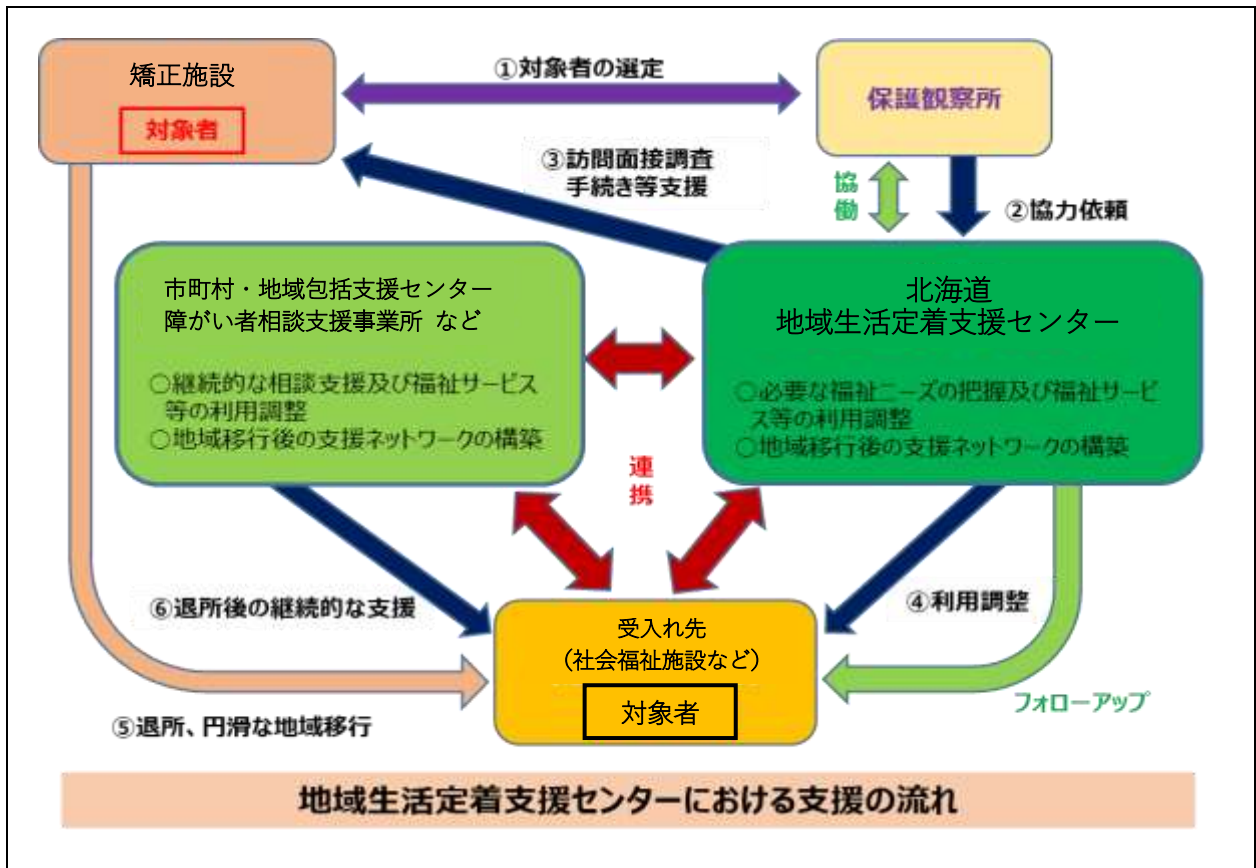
矯正施設

対象者

①対象者の選定

保護観察所

③訪問面接調査
手続き等支援

協働

②協力依頼

市町村・地域包括支援センター
障がい者相談支援事業所 など

○継続的な相談支援及び福祉サービス等の利用調整
○地域移行後の支援ネットワークの構築

北海道
地域生活定着支援センター

○必要な福祉ニーズの把握及び福祉サービス等の利用調整
○地域移行後の支援ネットワークの構築

連携

⑥退所後の継続的な支援

④利用調整

受入れ先
（社会福祉施設など）

対象者

⑤退所、円滑な地域移行

フォローアップ

地域生活定着支援センターにおける支援の流れ